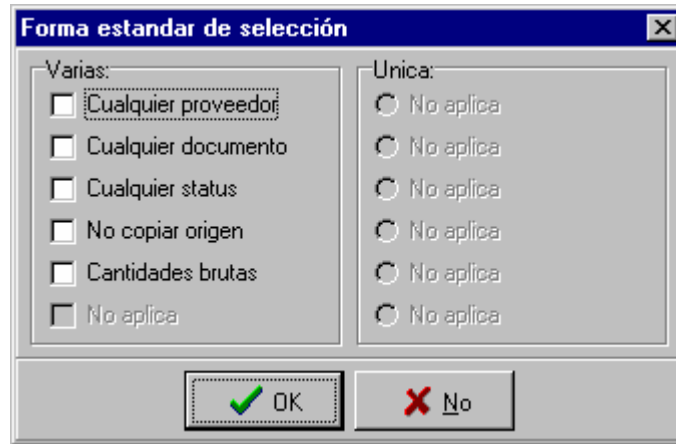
Forma estandar de selección

Varias:
Cualquier proveedor
Cualquier documento
Cualquier status
No copiar origen
Cantidades brutas
No aplica

Unica:
No aplica
No aplica
No aplica
No aplica
No aplica
No aplica

OK
No